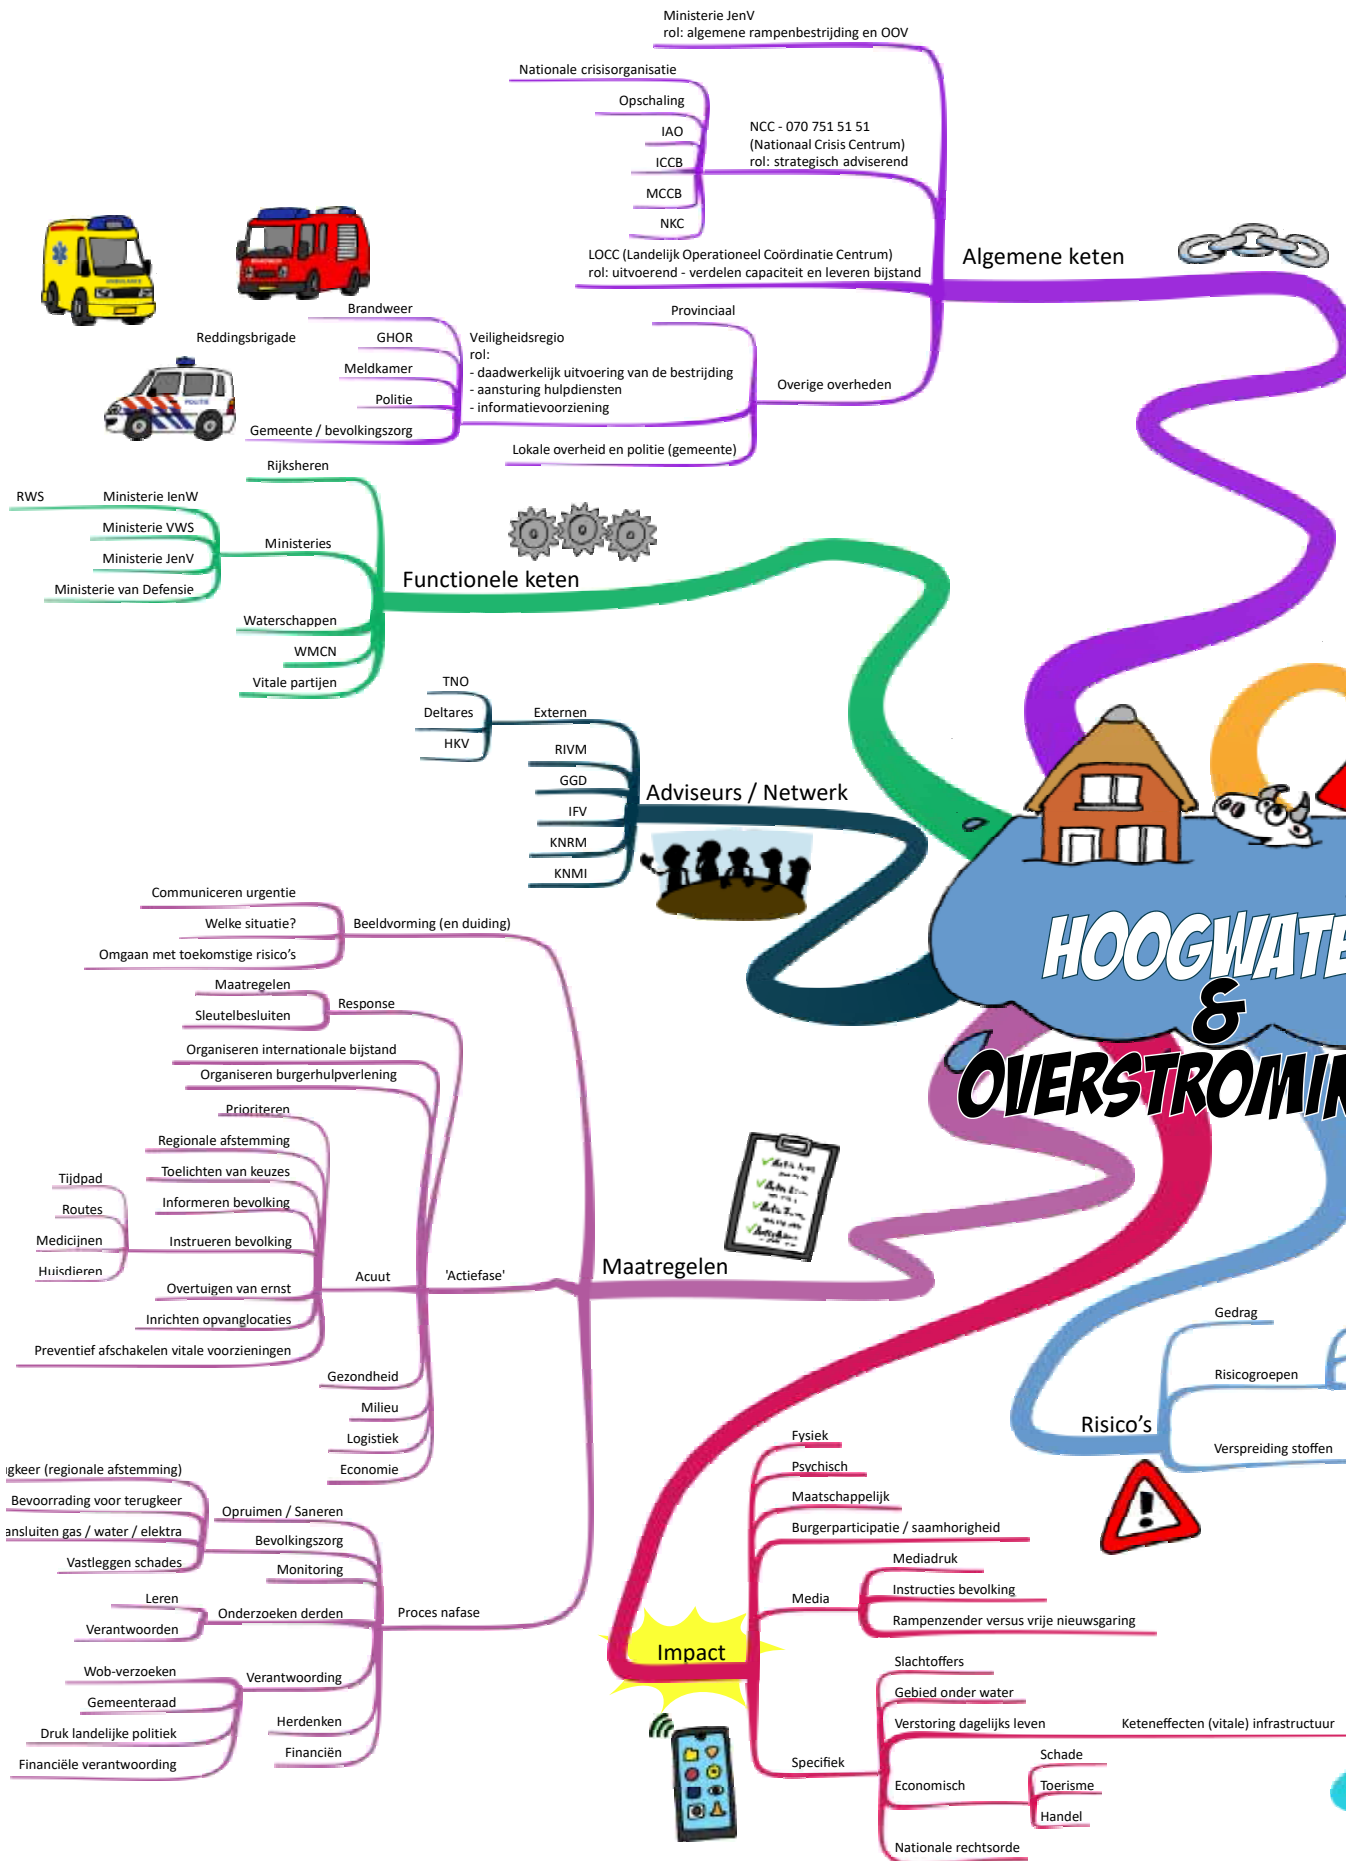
Ministerie JenV
rol: algemene rampenbestrijding en OOV

Nationale crisisorganisatie
Opschaling
IAO
ICCB
MCCB
NKC

NCC - 070 751 51 51
(Nationaal Crisis Centrum)
rol: strategisch adviserend

LOCC (Landelijk Operationeel Coördinatie Centrum)
rol: uitvoerend - verdelen capaciteit en leveren bijstand

Algemene keten

Brandweer
Reddingsbrigade
GHOR
Meldkamer
Politie
Gemeente / bevolkingszorg

Veiligheidsregio
rol:
- daadwerkelijk uitvoering van de bestrijding
- aansturing hulpdiensten
- informatievoorziening

Provinciaal
Overige overheden
Lokale overheid en politie (gemeente)

Rijksheren
RWS
Ministerie IenW
Ministerie VWS
Ministerie JenV
Ministerie van Defensie
Ministeries
Waterschappen
WMCN
Vitale partijen

Functionele keten

TNO
Deltares
HKV
Externen
RIVM
GGD
IFV
KNRM
KNMI

Adviseurs / Netwerk

HOOGWATE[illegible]
&
OVERSTROMI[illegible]

Communiceren urgentie
Welke situatie?
Omgaan met toekomstige risico's
Beeldvorming (en duiding)
Maatregelen
Sleutelbesluiten
Response
Organiseren internationale bijstand
Organiseren burgerhulpverlening
Prioriteren
Regionale afstemming
Toelichten van keuzes
Informeren bevolking
Tijdpad
Routes
Medicijnen
Huisdieren
Instrueren bevolking
Overtuigen van ernst
Inrichten opvanglocaties
Preventief afschakelen vitale voorzieningen
Acuut
'Actiefase'
Maatregelen
Gezondheid
Milieu
Logistiek
Economie

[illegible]gkeer (regionale afstemming)
Bevoorrading voor terugkeer
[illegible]ansluiten gas / water / elektra
Vastleggen schades
Opruimen / Saneren
Bevolkingszorg
Monitoring
Leren
Verantwoorden
Onderzoeken derden
Proces nafase
Wob-verzoeken
Gemeenteraad
Druk landelijke politiek
Financiële verantwoording
Verantwoording
Herdenken
Financiën

Gedrag
Risicogroepen
Verspreiding stoffen
Risico's

Fysiek
Psychisch
Maatschappelijk
Burgerparticipatie / saamhorigheid
Mediadruk
Instructies bevolking
Rampenzender versus vrije nieuwsgaring
Media
Impact
Slachtoffers
Gebied onder water
Verstoring dagelijks leven
Keteneffecten (vitale) infrastructuur
Schade
Toerisme
Handel
Economisch
Specifiek
Nationale rechtsorde